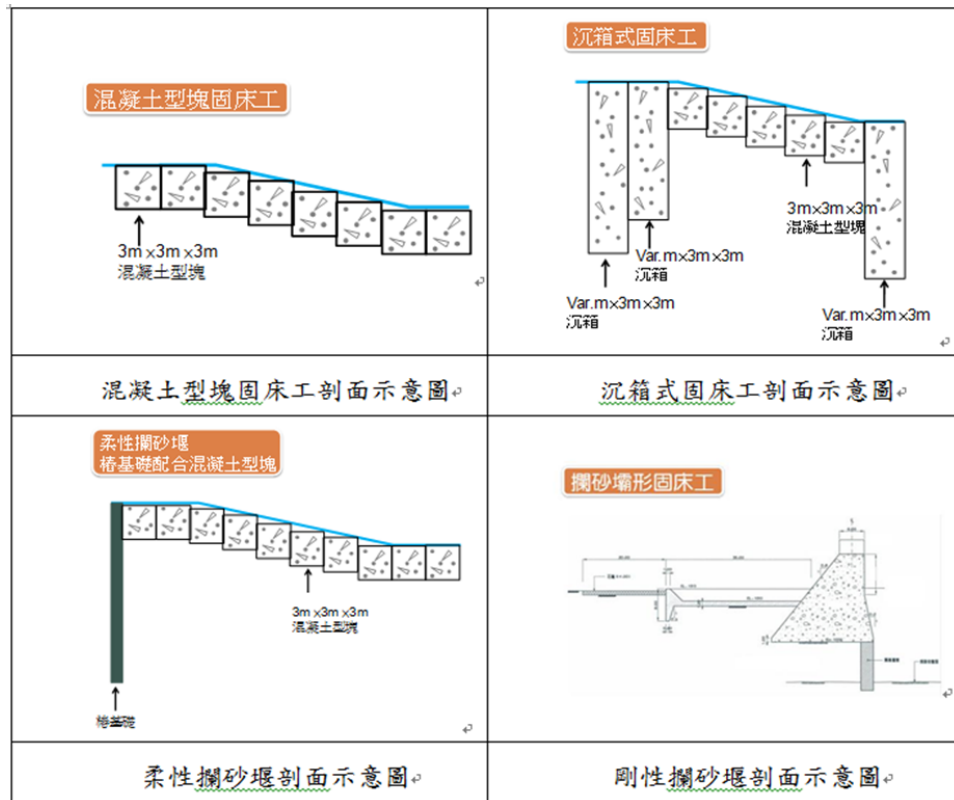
| 混凝土型塊固床工 3m×3m×3m 混凝土型塊 | 沉箱式固床工 Var.m×3m×3m 沉箱 3m×3m×3m 混凝土型塊 Var.m×3m×3m 沉箱 Var.m×3m×3m 沉箱 |
|---|---|
| 混凝土型塊固床工剖面示意圖 | 沉箱式固床工剖面示意圖 |
| 柔性攔砂堰 樁基礎配合混凝土型塊 3m×3m×3m 混凝土型塊 樁基礎 | 攔砂壩形固床工 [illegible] |
| 柔性攔砂堰剖面示意圖 | 剛性攔砂堰剖面示意圖 |